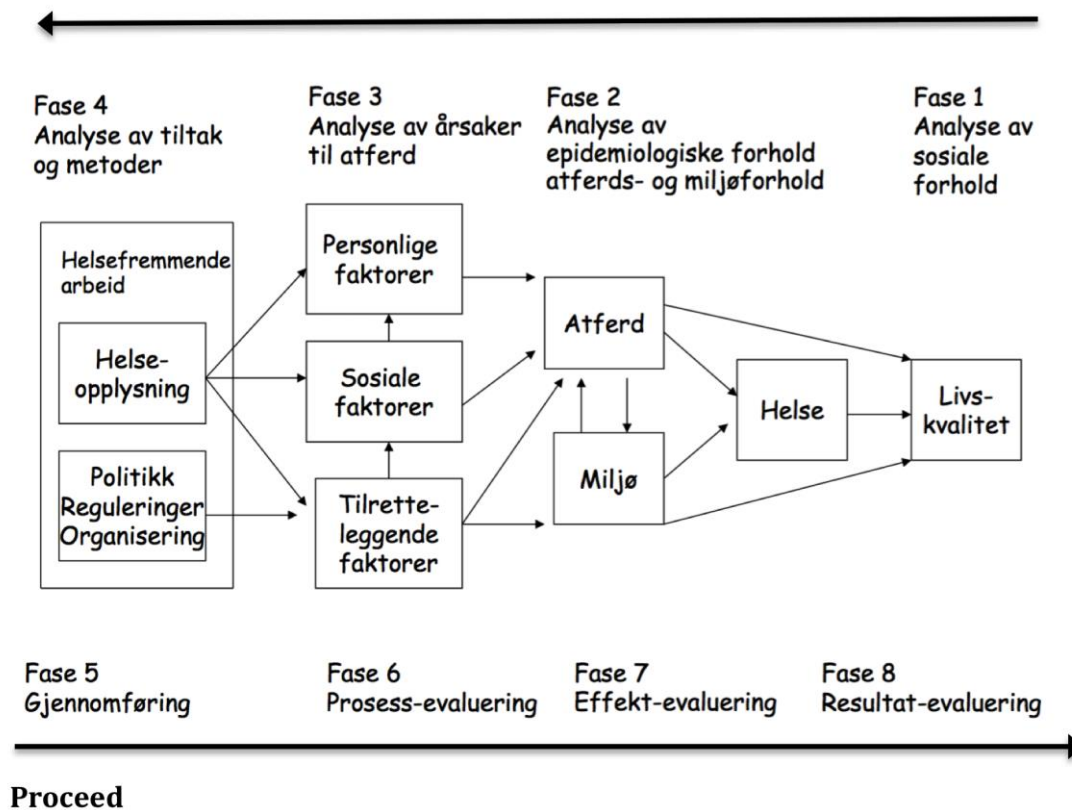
Fase 4
Analyse av tiltak og metoder

Fase 3
Analyse av årsaker til atferd

Fase 2
Analyse av epidemiologiske forhold atferds- og miljøforhold

Fase 1
Analyse av sosiale forhold

Helsefremmende arbeid

Helse-opplysning

Politikk Reguleringer Organisering

Personlige faktorer

Sosiale faktorer

Tilrette-leggende faktorer

Atferd

Miljø

Helse

Livs-kvalitet

Fase 5
Gjennomføring

Fase 6
Prosess-evaluering

Fase 7
Effekt-evaluering

Fase 8
Resultat-evaluering

Proceed